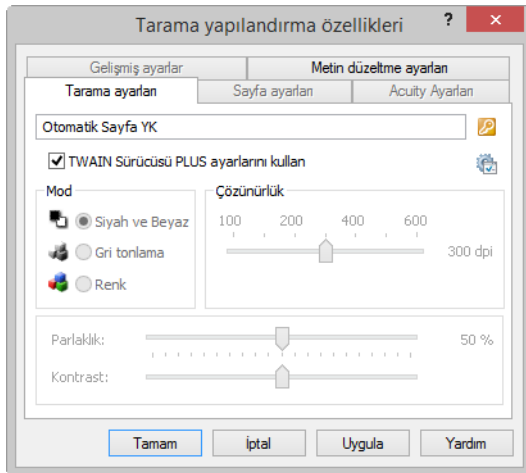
Tarama yapılandırma özellikleri

?

Gelişmiş ayarlar

Metin düzeltme ayarları

Tarama ayarları

Sayfa ayarları

Acuity Ayarları

Otomatik Sayfa YK

TWAIN Sürücüsü PLUS ayarlarını kullan

Mod

Siyah ve Beyaz

Gri tonlama

Renk

Çözünürlük

100 200 400 600

300 dpi

Parlaklık:

50 %

Kontrast:

Tamam

İptal

Uygula

Yardım